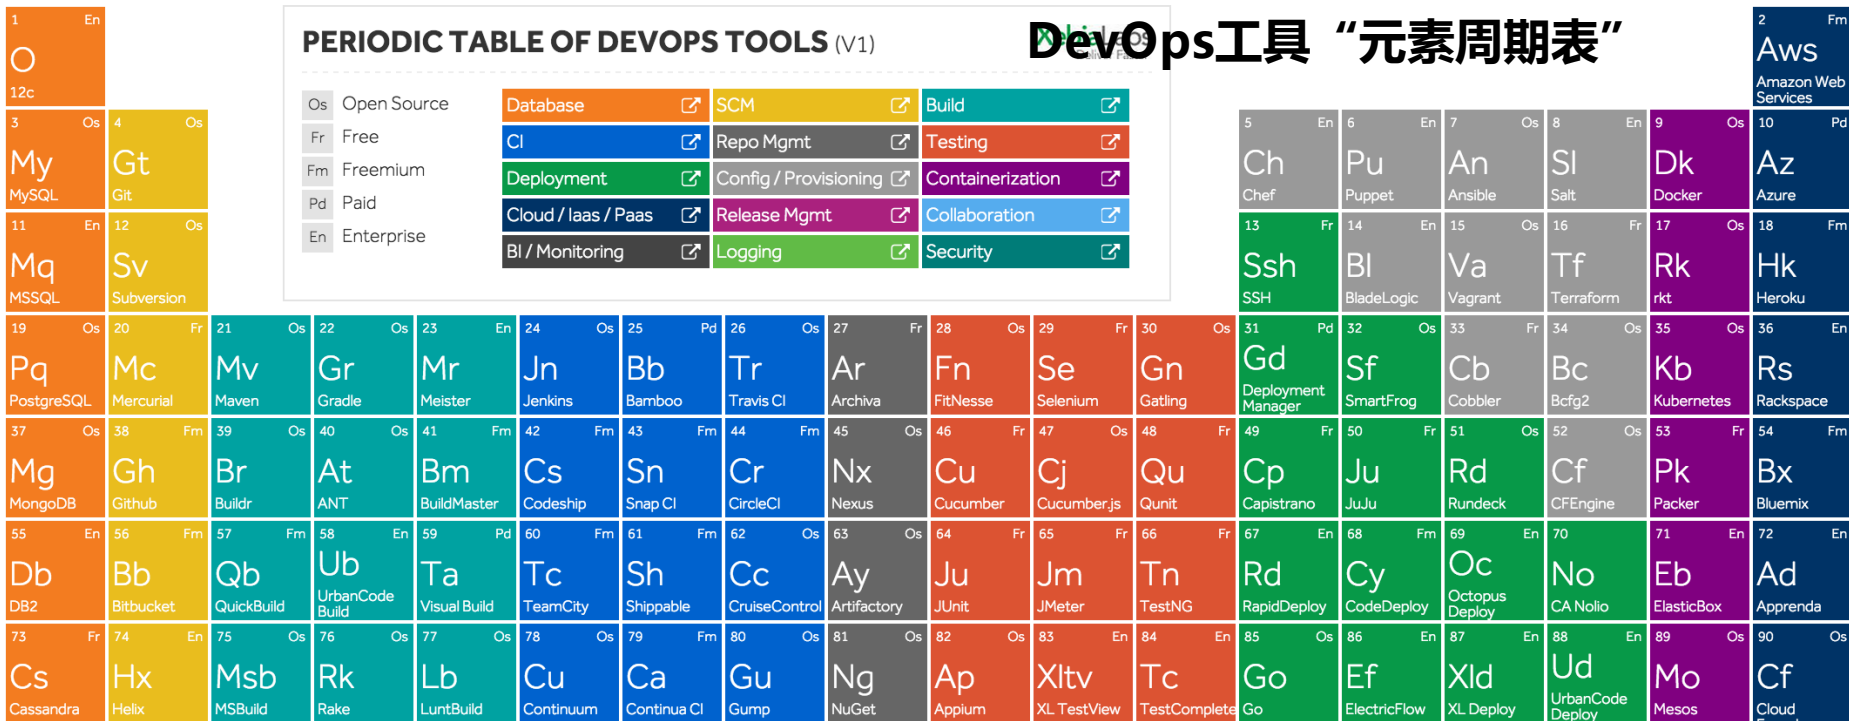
PERIODIC TABLE OF DEVOPS TOOLS (V1)

DevOps工具“元素周期表”

Os Open Source
Fr Free
Fm Freemium
Pd Paid
En Enterprise

Database
SCM
Build
CI
Repo Mgmt
Testing
Deployment
Config / Provisioning
Containerization
Cloud / Iaas / Paas
Release Mgmt
Collaboration
BI / Monitoring
Logging
Security

1 En O 12c
2 Fm Aws Amazon Web Services
3 Os My MySQL
4 Os Gt Git
5 En Ch Chef
6 En Pu Puppet
7 Os An Ansible
8 En Sl Salt
9 Os Dk Docker
10 Pd Az Azure
11 En Mq MSSQL
12 Os Sv Subversion
13 Fr Ssh SSH
14 En Bl BladeLogic
15 Os Va Vagrant
16 Fr Tf Terraform
17 Os Rk rkt
18 Fm Hk Heroku
19 Os Pq PostgreSQL
20 Fr Mc Mercurial
21 Os Mv Maven
22 Os Gr Gradle
23 En Mr Meister
24 Os Jn Jenkins
25 Pd Bb Bamboo
26 Os Tr Travis CI
27 Fr Ar Archiva
28 Os Fn FitNesse
29 Fr Se Selenium
30 Os Gn Gatling
31 Pd Gd Deployment Manager
32 Os Sf SmartFrog
33 Fr Cb Cobbler
34 Os Bc Bcfg2
35 Os Kb Kubernetes
36 En Rs Rackspace
37 Os Mg MongoDB
38 Fm Gh Github
39 Os Br Buildr
40 Os At ANT
41 Fm Bm BuildMaster
42 Fm Cs Codeship
43 Fm Sn Snap CI
44 Fm Cr CircleCI
45 Os Nx Nexus
46 Fr Cu Cucumber
47 Os Cj Cucumber.js
48 Fr Qu Qunit
49 Fr Cp Capistrano
50 Fr Ju JuJu
51 Os Rd Rundeck
52 Os Cf CFEngine
53 Fr Pk Packer
54 Fm Bx Bluemix
55 En Db DB2
56 Fm Bb Bitbucket
57 Fm Qb QuickBuild
58 En Ub UrbanCode Build
59 Pd Ta Visual Build
60 Fm Tc TeamCity
61 Fm Sh Shippable
62 Os Cc CruiseControl
63 Os Ay Artifactory
64 Fr Ju JUnit
65 Fr Jm JMeter
66 Fr Tn TestNG
67 En Rd RapidDeploy
68 Fm Cy CodeDeploy
69 En Oc Octopus Deploy
70 En No CA Nolio
71 En Eb ElasticBox
72 En Ad Apprenda
73 Fr Cs Cassandra
74 En Hx Helix
75 Os Msb MSBuild
76 Os Rk Rake
77 Os Lb LuntBuild
78 Os Cu Continuum
79 Fm Ca Continua CI
80 Os Gu Gump
81 Os Ng NuGet
82 Os Ap Appium
83 En Xltv XL TestView
84 En Tc TestComplete
85 Os Go Go
86 En Ef ElectricFlow
87 En Xld XL Deploy
88 En Ud UrbanCode Deploy
89 Os Mo Mesos
90 Os Cf Cloud